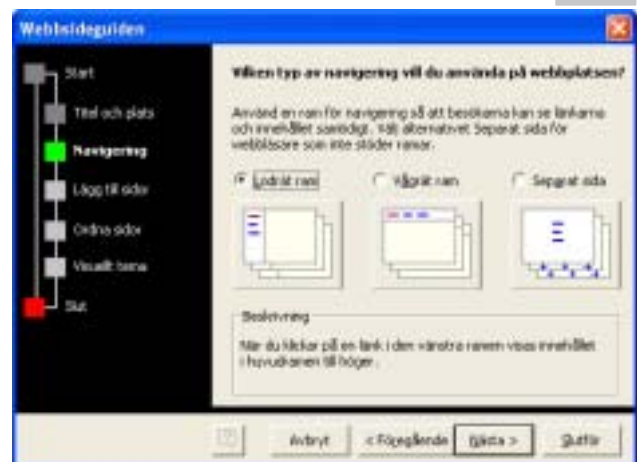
Webbsideguiden

Start

Titel och plats

Navigering

Lägg till sidor

Ordna sidor

Visuellt tema

Slut

Vilken typ av navigering vill du använda på webbplatsen?

Använd en ram för navigering så att besökarna kan se länkarna och innehållet samtidigt. Välj alternativet Separat sida för webbläsare som inte stöder ramar.

Lodrät ram

Vågrät ram

Separat sida

Beskrivning

När du klickar på en länk i den vänstra ramen visas innehållet i huvudramen till höger.

Avbryt

< Föregående

Nästa >

Slutför